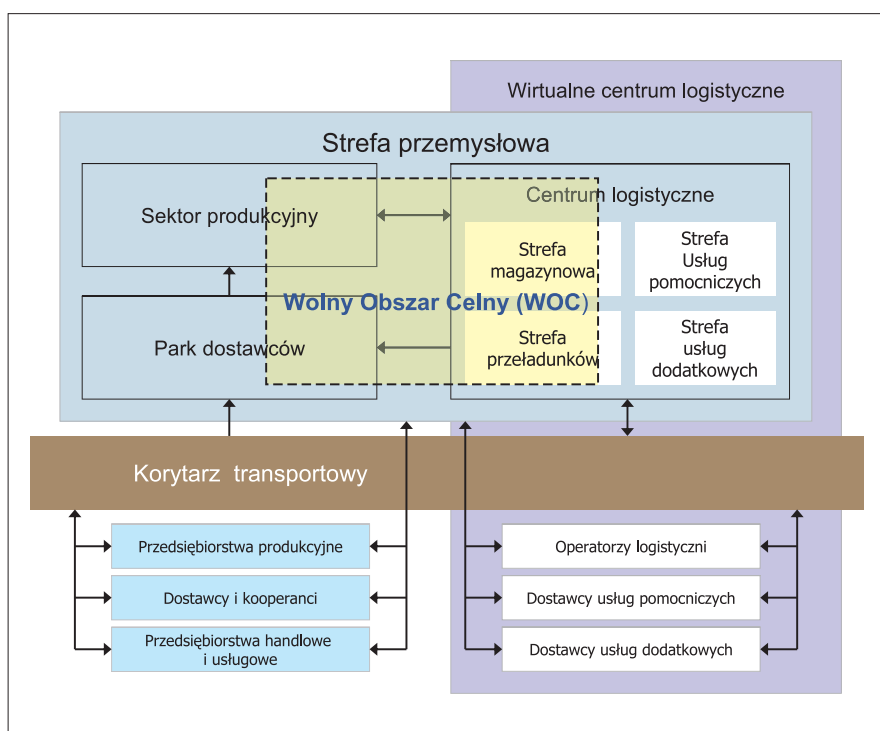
Wirtualne centrum logistyczne

Strefa przemysłowa

Sektor produkcyjny

Centrum logistyczne

Strefa magazynowa

Strefa Usług pomocniczych

Wolny Obszar Celny (WOC)

Park dostawców

Strefa przeładunków

Strefa usług dodatkowych

Korytarz transportowy

Przedsiębiorstwa produkcyjne

Dostawcy i kooperanci

Przedsiębiorstwa handlowe i usługowe

Operatorzy logistyczni

Dostawcy usług pomocniczych

Dostawcy usług dodatkowych